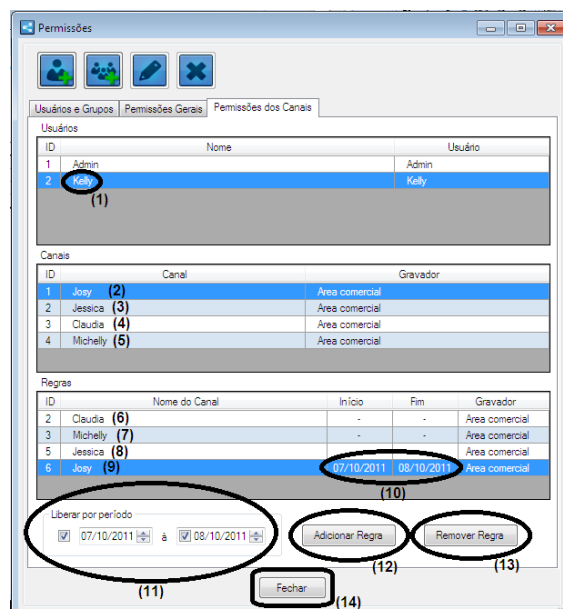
Permissões

Usuários e Grupos | Permissões Gerais | Permissões dos Canais

Usuários

| ID | Nome | Usuário |
|---|---|---|
| 1 | Admin | Admin |
| 2 | Kelly | Kelly |

(1)

Canais

| ID | Canal | Gravador |
|---|---|---|
| 1 | Josy (2) | Area comercial |
| 2 | Jessica (3) | Area comercial |
| 3 | Claudia (4) | Area comercial |
| 4 | Michelly (5) | Area comercial |

Regras

| ID | Nome do Canal | Início | Fim | Gravador |
|---|---|---|---|---|
| 2 | Claudia (6) | - | - | Area comercial |
| 3 | Michelly (7) | - | - | Area comercial |
| 5 | Jessica (8) | - | - | Area comercial |
| 6 | Josy (9) | 07/10/2011 | 08/10/2011 | Area comercial |

(10)

Liberar por período

07/10/2011 à 08/10/2011

Adicionar Regra

Remover Regra

(11) (12) (13)

Fechar

(14)